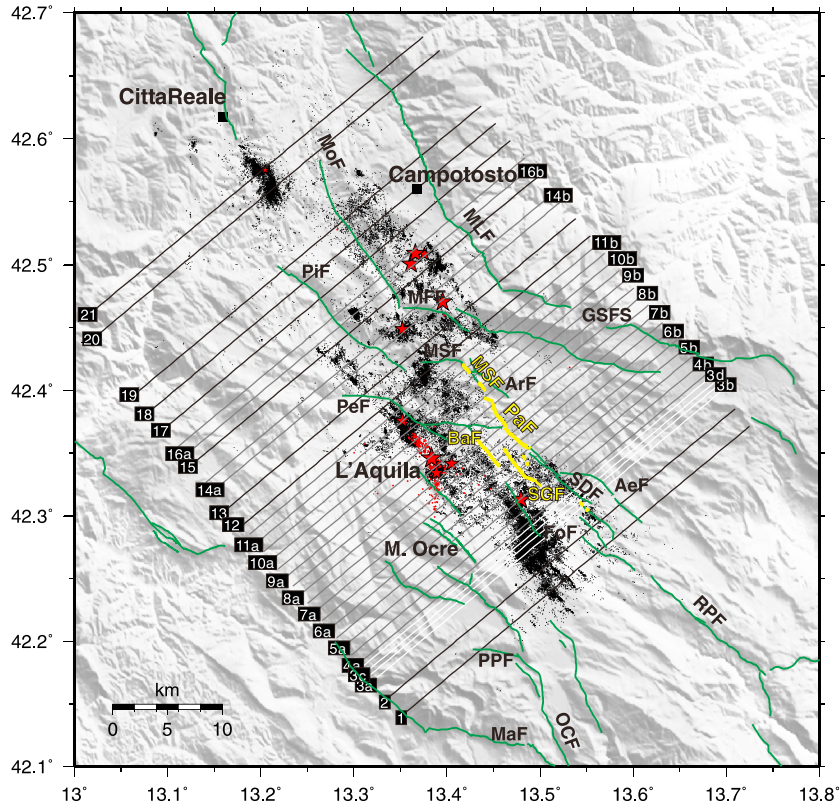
42.7°
42.6°
42.5°
42.4°
42.3°
42.2°
42.1°
13°
13.1°
13.2°
13.3°
13.4°
13.5°
13.6°
13.7°
13.8°

CittaReale
MoF
Campotosto
16b
14b
MLF
11b
10b
9b
8b
7b
6b
5b
4b
3d
3b
PiF
MFF
GSFS
21
20
MSF
MSF
ArF
19
18
17
PeF
PaF
16a
15
BaF
L'Aquila
SDF
AeF
14a
SGF
13
12
CoF
11a
10a
M. Ocre
9a
8a
7a
6a
RPF
5a
4a
3c
3a
PPF
2
1
OCF
MaF
km
0
5
10